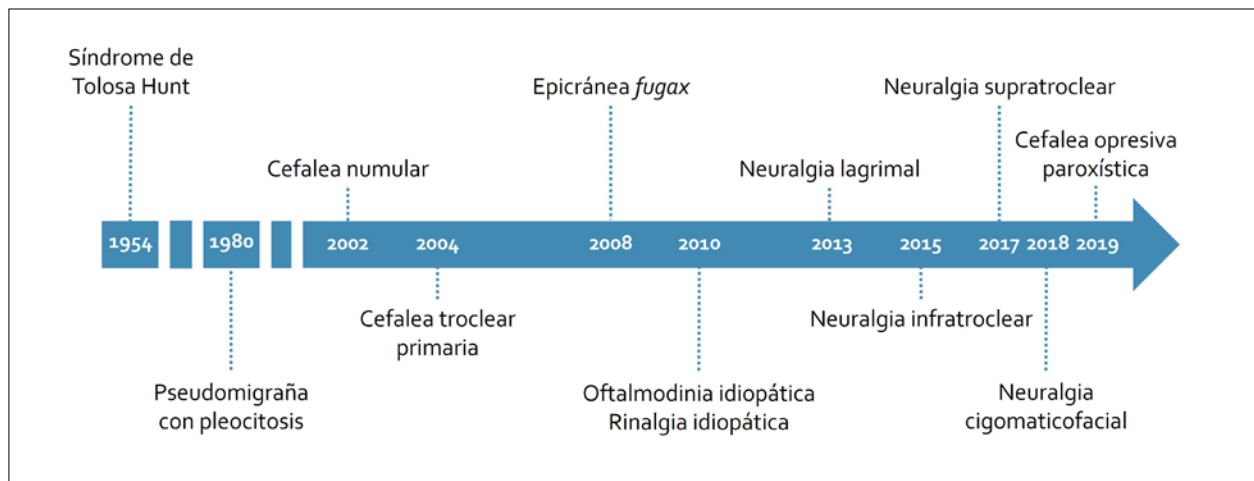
Síndrome de Tolosa Hunt

Epicránea *fugax*

Neuralgia supratroclear

Cefalea opresiva paroxística

Cefalea numular

Neuralgia lagrimal

1954 1980 2002 2004 2008 2010 2013 2015 2017 2018 2019

Cefalea troclear primaria

Neuralgia infratroclear

Pseudomigraña con pleocitosis

Oftalmodinia idiopática
Rinalgia idiopática

Neuralgia cigomaticofacial